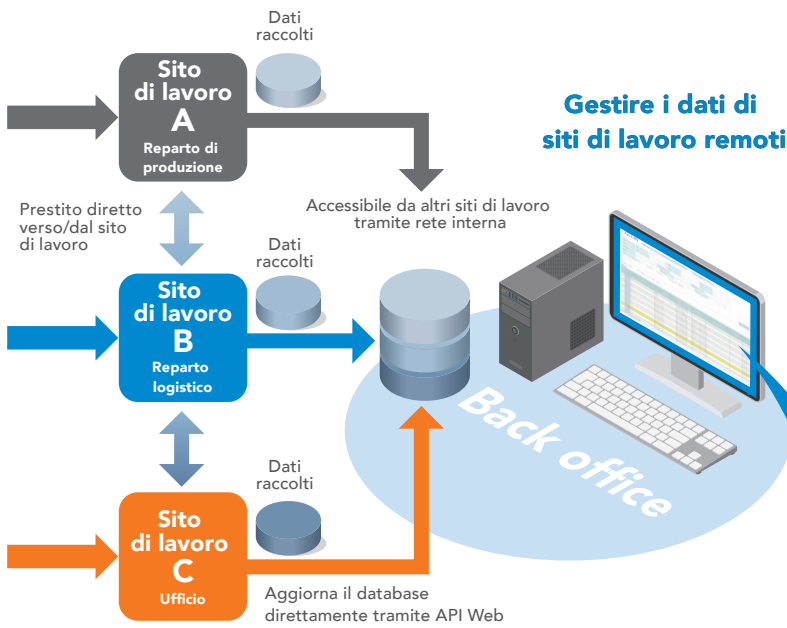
Dati raccolti

Sito di lavoro A
Reparto di produzione

Gestire i dati di siti di lavoro remoti

Prestito diretto verso/dal sito di lavoro

Accessibile da altri siti di lavoro tramite rete interna

Dati raccolti

Sito di lavoro B
Reparto logistico

Back office

Dati raccolti

Sito di lavoro C
Ufficio

Aggiorna il database direttamente tramite API Web